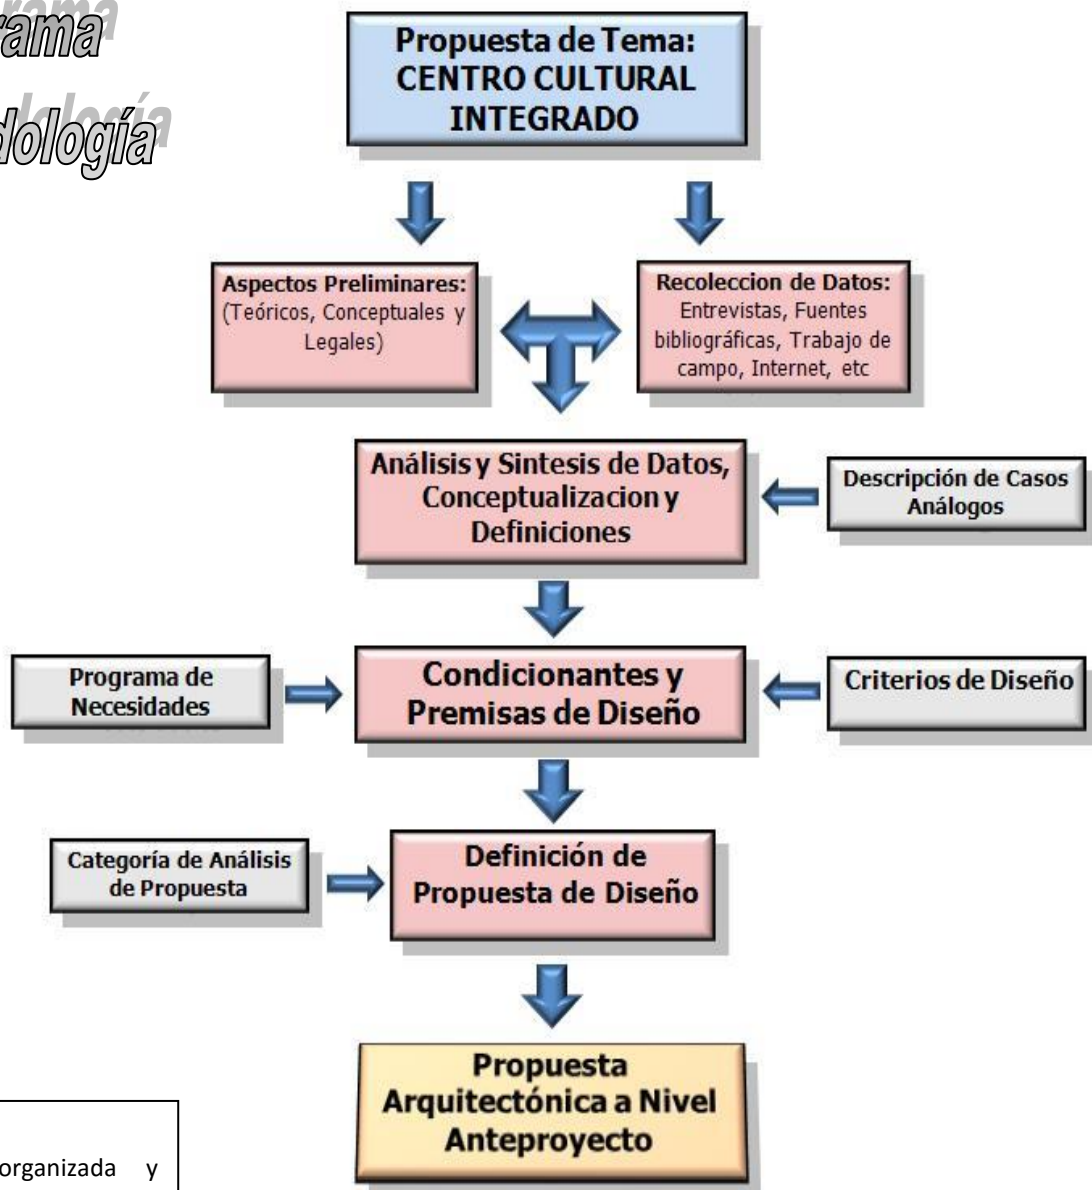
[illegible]rama
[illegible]dología

Propuesta de Tema: CENTRO CULTURAL INTEGRADO

Aspectos Preliminares: (Teóricos, Conceptuales y Legales)

Recoleccion de Datos: Entrevistas, Fuentes bibliográficas, Trabajo de campo, Internet, etc

Análisis y Sintesis de Datos, Conceptualizacion y Definiciones

Descripción de Casos Análogos

Programa de Necesidades

Condicionantes y Premisas de Diseño

Criterios de Diseño

Categoría de Análisis de Propuesta

Definición de Propuesta de Diseño

Propuesta Arquitectónica a Nivel Anteproyecto

organizada y